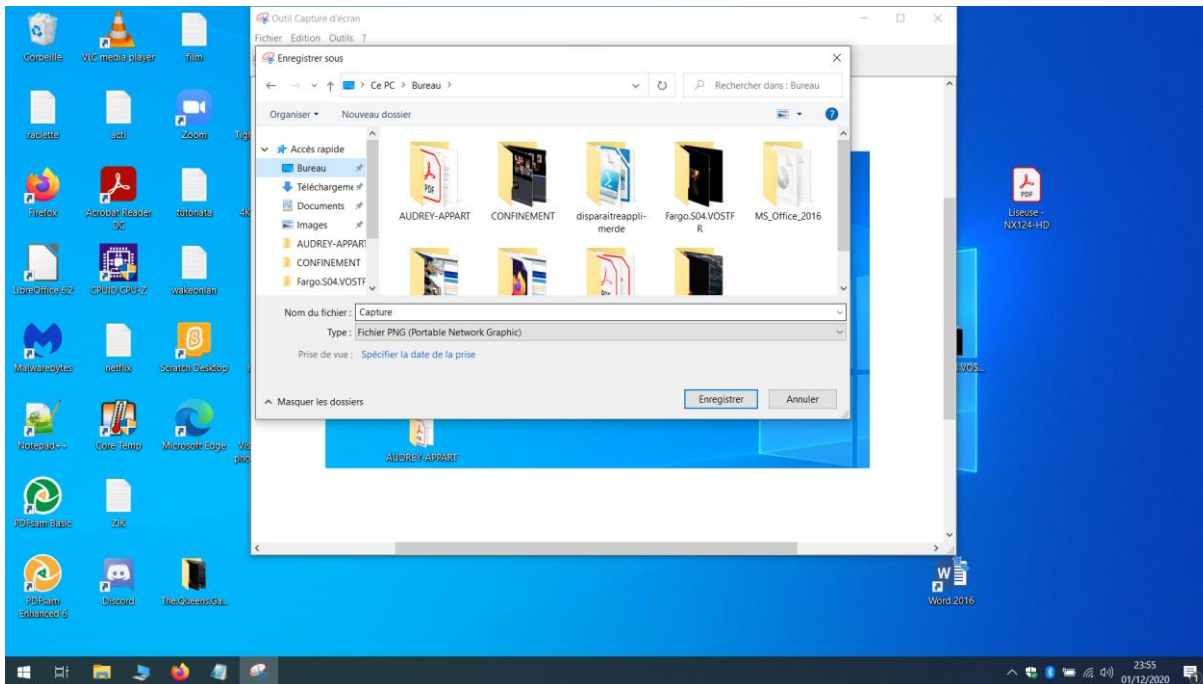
Corbeille
VLC media player
film
raclette
acti
Zoom
Tig
Firefox
Acrobat Reader DC
tutonata
4k
LibreOffice 6.2
CPUID CPU-Z
wakeonlan
Malwarebytes
netflix
Scratch Desktop
Notepad++
Core Temp
Microsoft Edge
Vis pho
PDFsam Basic
ZIK
PDFsam Enhanced 6
Discord
The.Queens.Ga...

Outil Capture d'écran
Fichier Edition Outils ?

Enregistrer sous
Ce PC > Bureau >
Rechercher dans : Bureau
Organiser ▾ Nouveau dossier
Accès rapide
Bureau
Téléchargeme
Documents
Images
AUDREY-APPART
CONFINEMENT
Fargo.S04.VOSTF

AUDREY-APPART
CONFINEMENT
disparaitreappli-merde
Fargo.S04.VOSTFR
MS_Office_2016

Nom du fichier : Capture
Type : Fichier PNG (Portable Network Graphic)
Prise de vue : Spécifier la date de la prise
Masquer les dossiers
Enregistrer
Annuler

AUDREY-APPART

Liseuse - NX124-HD
VOS...
Word 2016

23:55
01/12/2020